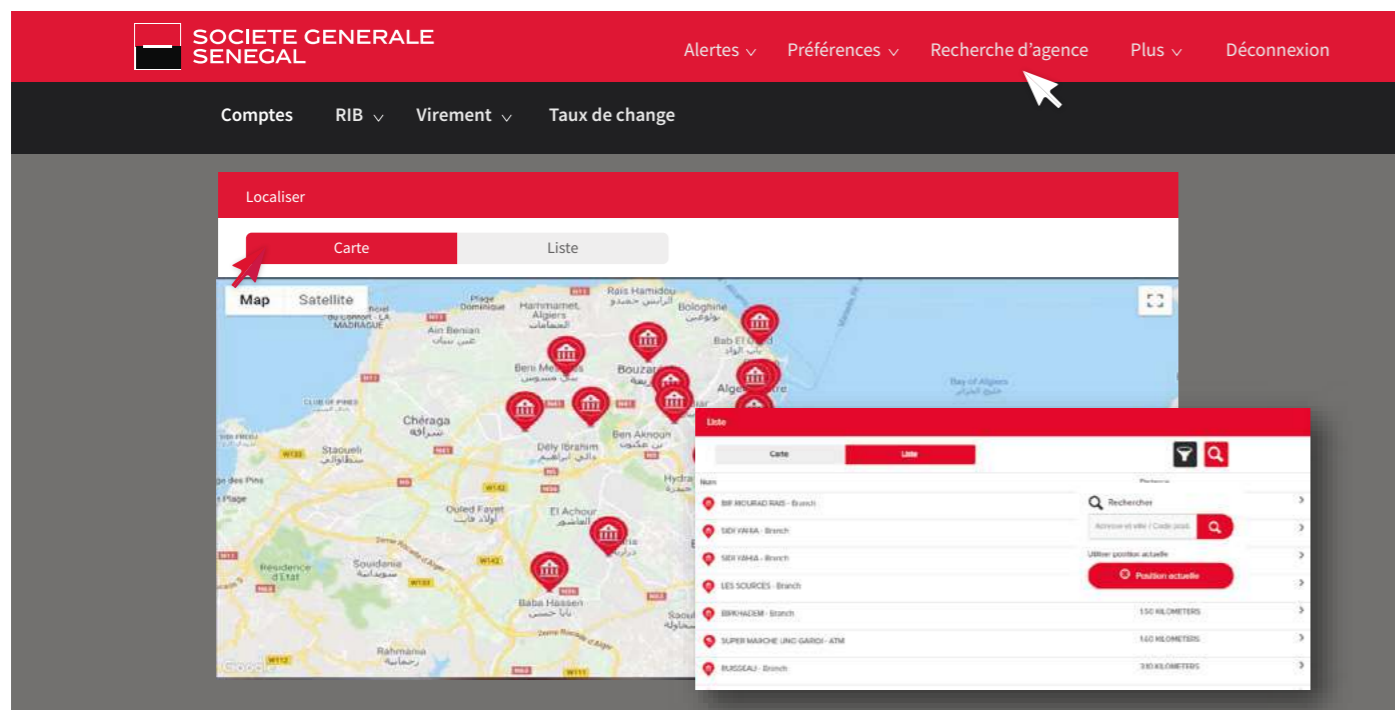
SOCIETE GENERALE SENEGAL

Alertes Préférences Recherche d'agence Plus Déconnexion

Comptes RIB Virement Taux de change

Localiser

Carte Liste

Map Satellite

Plage Dominique
Hammamet, Algiers
Rais Hamidou
Bologhine
Ain Benian
Beni Messous
Bouzareah
Bab El Oued
Alger Centre
Bay of Algiers
Chéraga
Staouéli
Dély Ibrahim
Ben Aknoun
Hydra
Ouled Fayet
El Achour
Residence d'Etat
Souidania
Baba Hassen
Rahmania
Google

Liste

Carte Liste

Nom

BIR MOURAD RAIS - Branch
SIDI YAHIA - Branch
SIDI YAHIA - Branch
LES SOURCES - Branch
BIRKHADEM - Branch
SUPER MARCHE UNO GARDI - ATM
BUSSEAU - Branch

Rechercher
Adresse et ville / Code postal
Utiliser position actuelle
Position actuelle

150 KILOMETERS
160 KILOMETERS
310 KILOMETERS